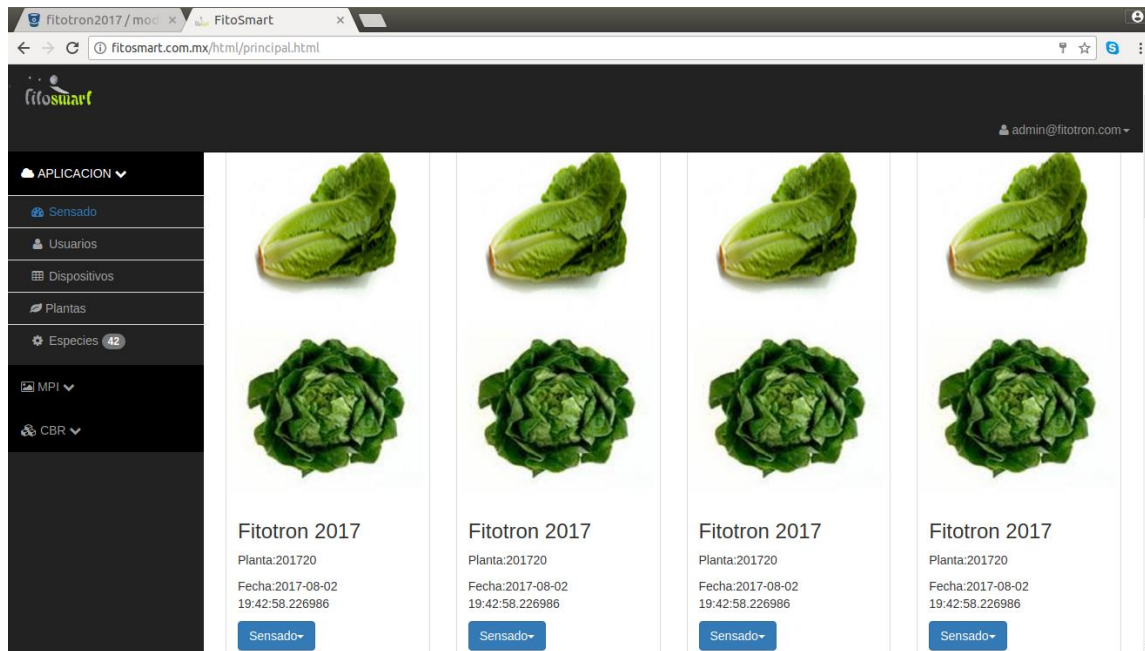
fitotron2017 / mod ×
FitoSmart ×

fitosmart.com.mx/html/principal.html

fitosmart

admin@fitotron.com

APLICACION
Sensado
Usuarios
Dispositivos
Plantas
Especies 42
MPI
CBR

Fitotron 2017
Planta:201720
Fecha:2017-08-02 19:42:58.226986
Sensado

Fitotron 2017
Planta:201720
Fecha:2017-08-02 19:42:58.226986
Sensado

Fitotron 2017
Planta:201720
Fecha:2017-08-02 19:42:58.226986
Sensado

Fitotron 2017
Planta:201720
Fecha:2017-08-02 19:42:58.226986
Sensado